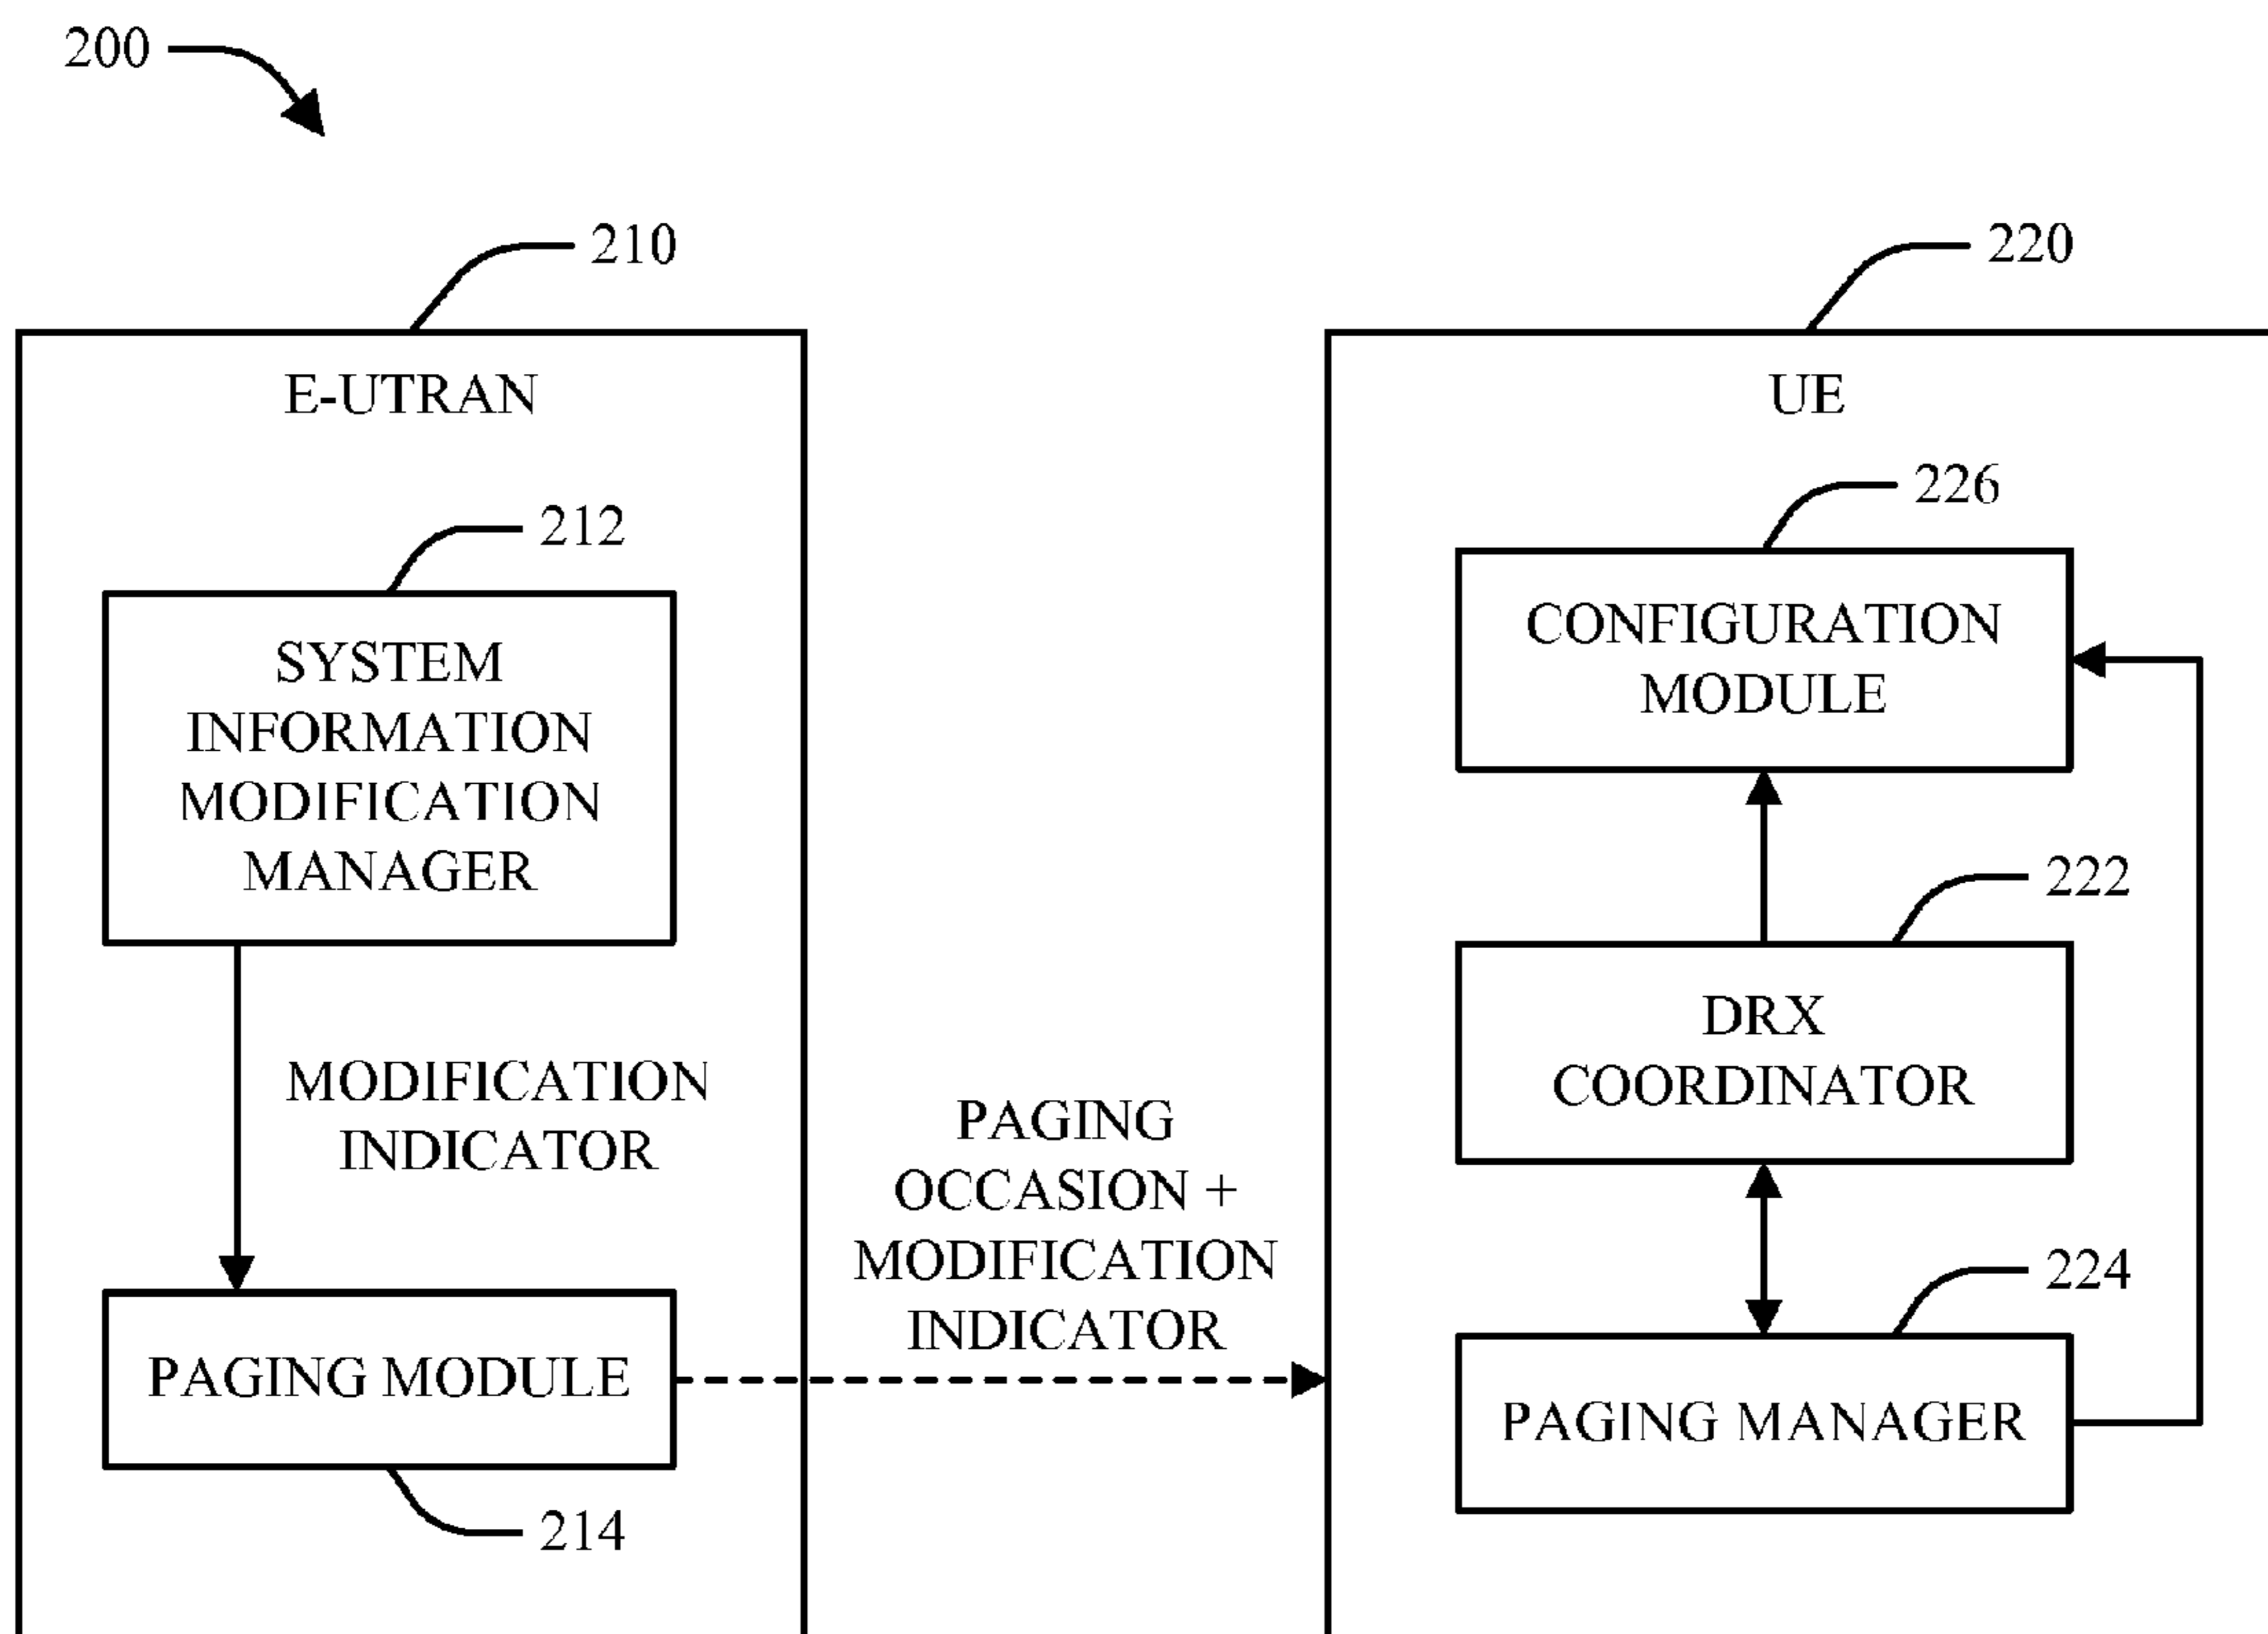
200

210

E-UTRAN

212

SYSTEM INFORMATION MODIFICATION MANAGER

MODIFICATION INDICATOR

PAGING MODULE

214

PAGING OCCASION + MODIFICATION INDICATOR

220

UE

226

CONFIGURATION MODULE

222

DRX COORDINATOR

224

PAGING MANAGER